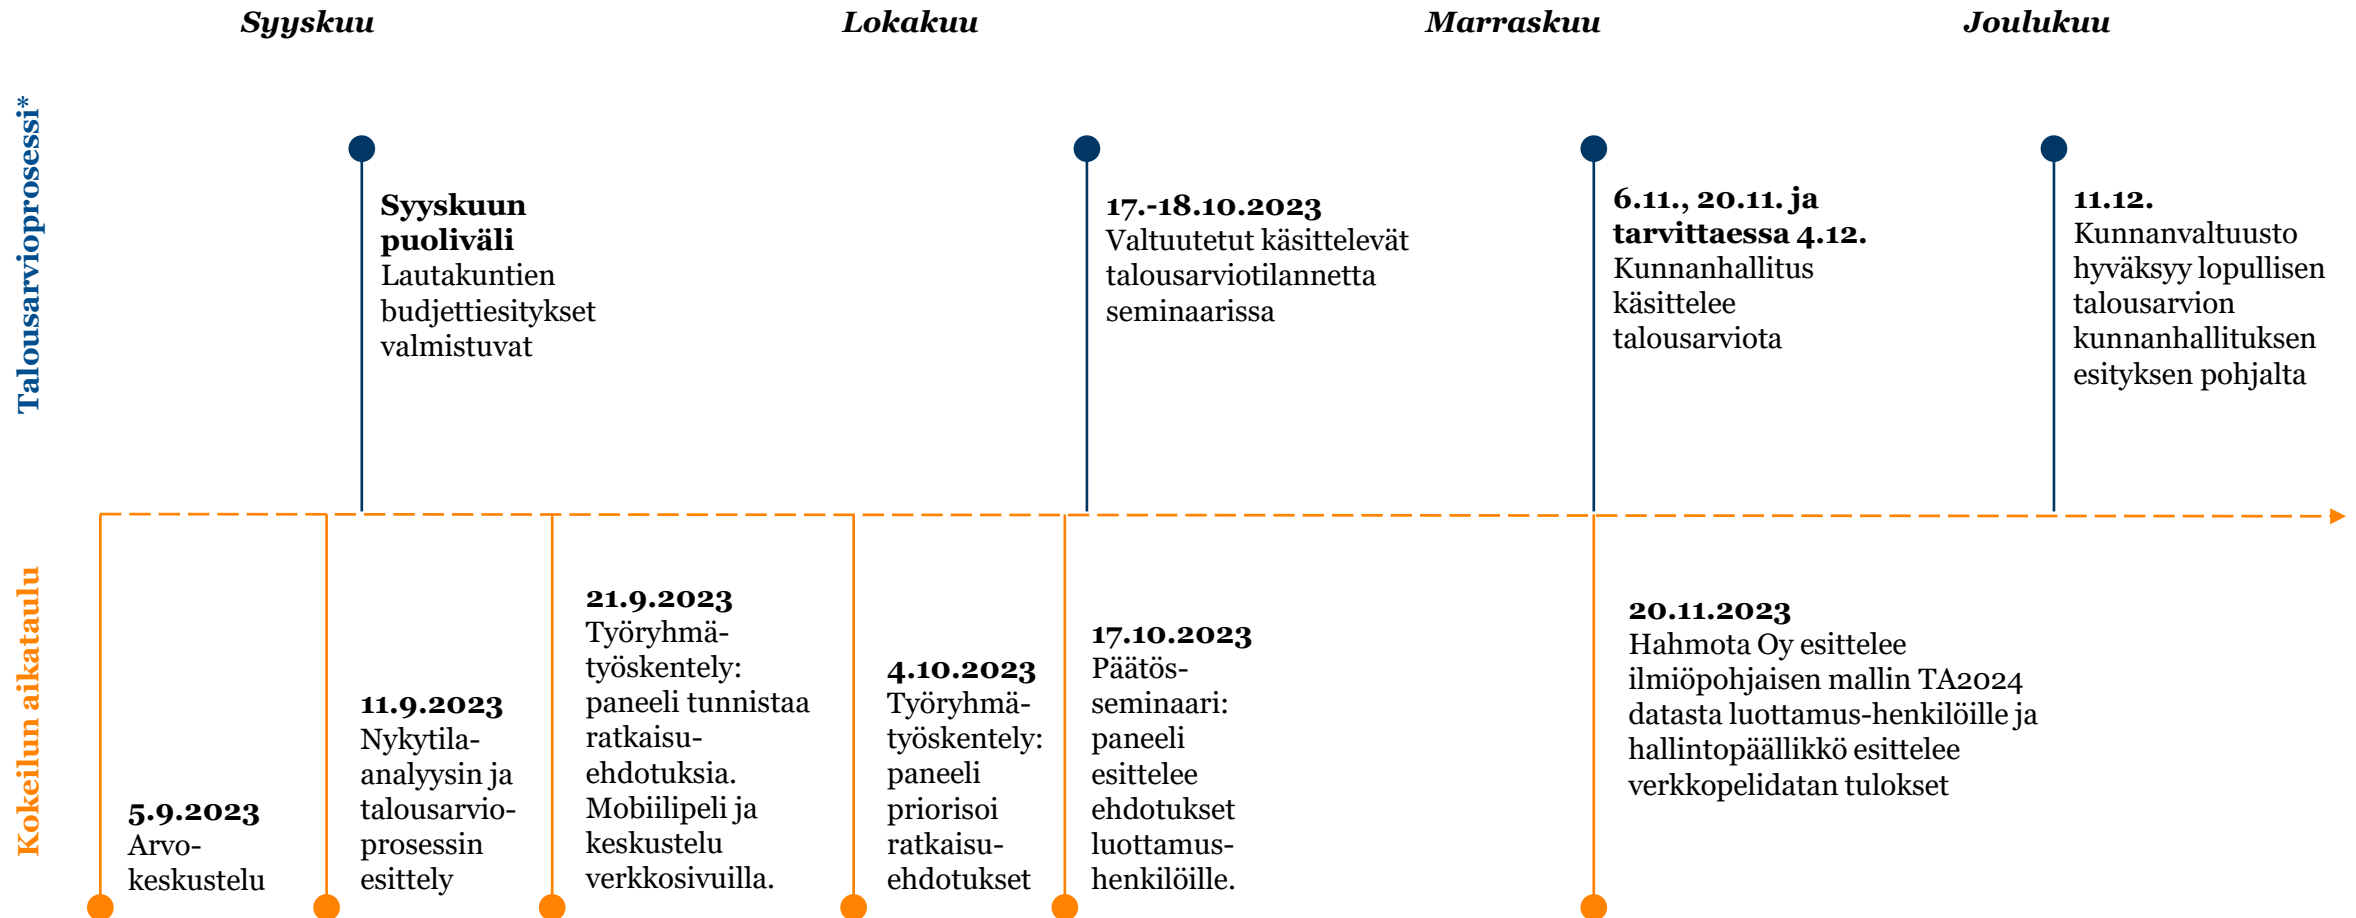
Syyskuu Lokakuu Marraskuu Joulukuu

Talousarvioprosessi*

Syyskuun puoliväli
Lautakuntien budjettiesitykset valmistuvat

17.-18.10.2023
Valtuutetut käsittelevät talousarviotilannetta seminaarissa

6.11., 20.11. ja tarvittaessa 4.12.
Kunnanhallitus käsittelee talousarviota

11.12.
Kunnanvaltuusto hyväksyy lopullisen talousarvion kunnanhallituksen esityksen pohjalta

Kokeilun aikataulu

5.9.2023
Arvokeskustelu

11.9.2023
Nykytila-analyysin ja talousarvioprosessin esittely

21.9.2023
Työryhmätyöskentely: paneeli tunnistaa ratkaisuehdotuksia. Mobiilipeli ja keskustelu verkkosivuilla.

4.10.2023
Työryhmätyöskentely: paneeli priorisoi ratkaisuehdotukset

17.10.2023
Päätösseminaari: paneeli esittelee ehdotukset luottamushenkilöille.

20.11.2023
Hahmota Oy esittelee ilmiöpohjaisen mallin TA2024 datasta luottamus-henkilöille ja hallintopäällikkö esittelee verkkopelidatan tulokset